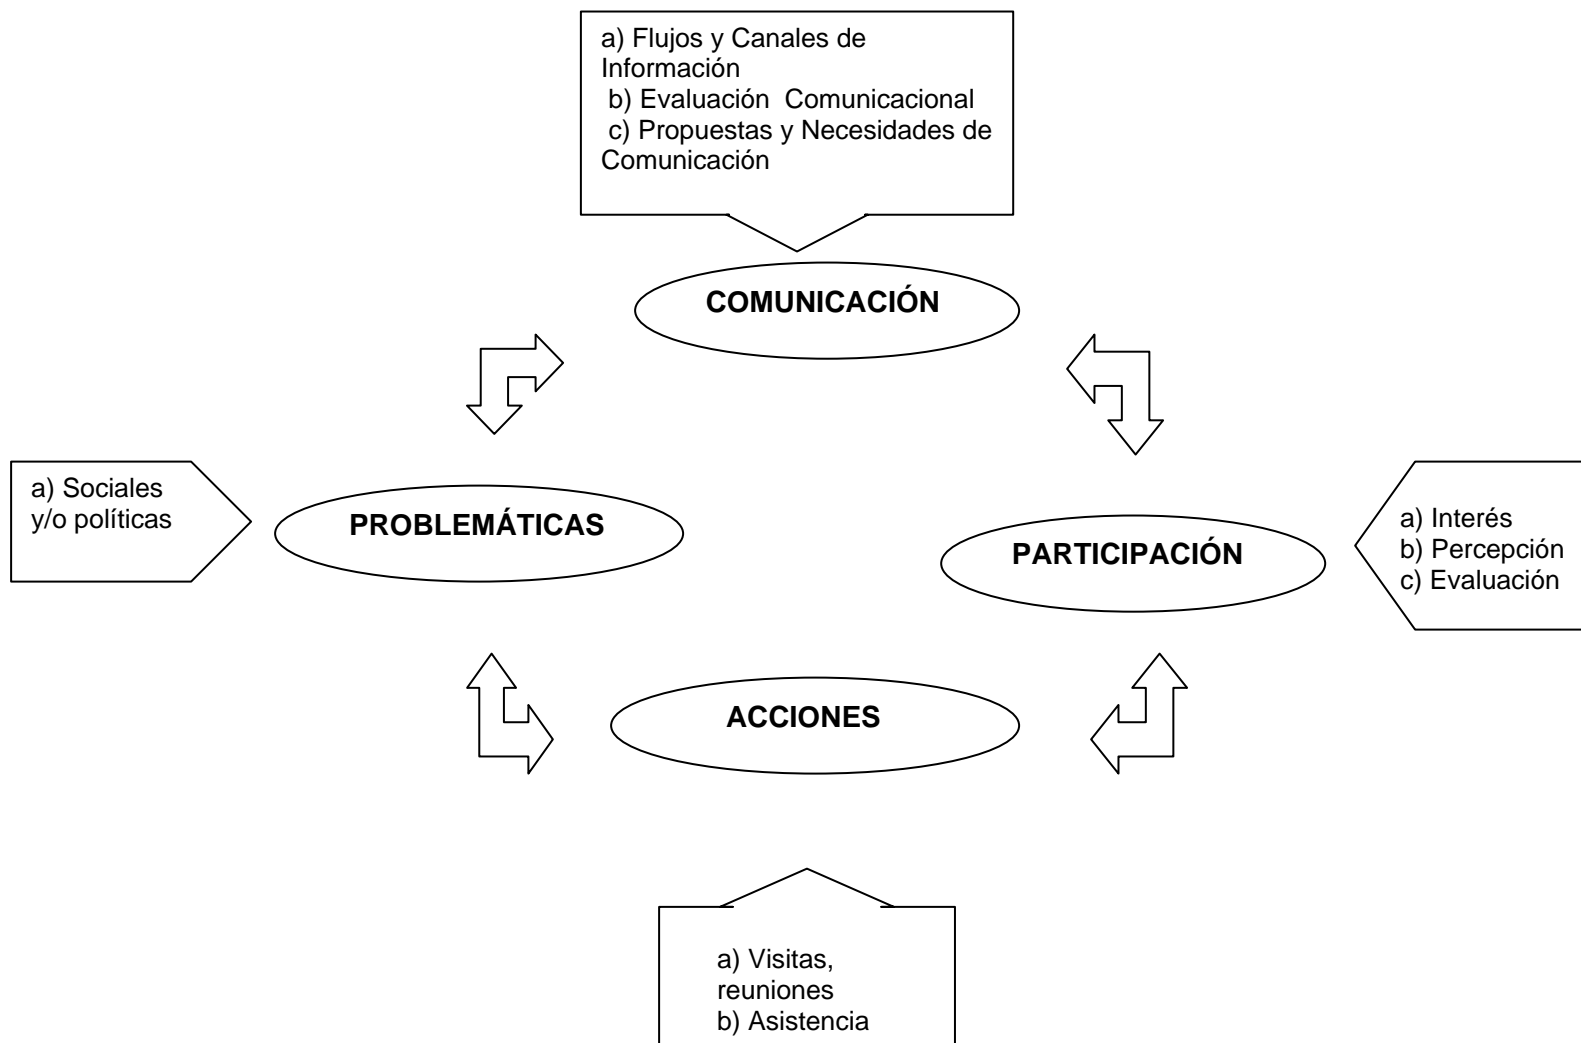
a) Flujos y Canales de Información
b) Evaluación Comunicacional
c) Propuestas y Necesidades de Comunicación

COMUNICACIÓN

a) Sociales y/o políticas

PROBLEMÁTICAS

PARTICIPACIÓN

a) Interés
b) Percepción
c) Evaluación

ACCIONES

a) Visitas, reuniones
b) Asistencia